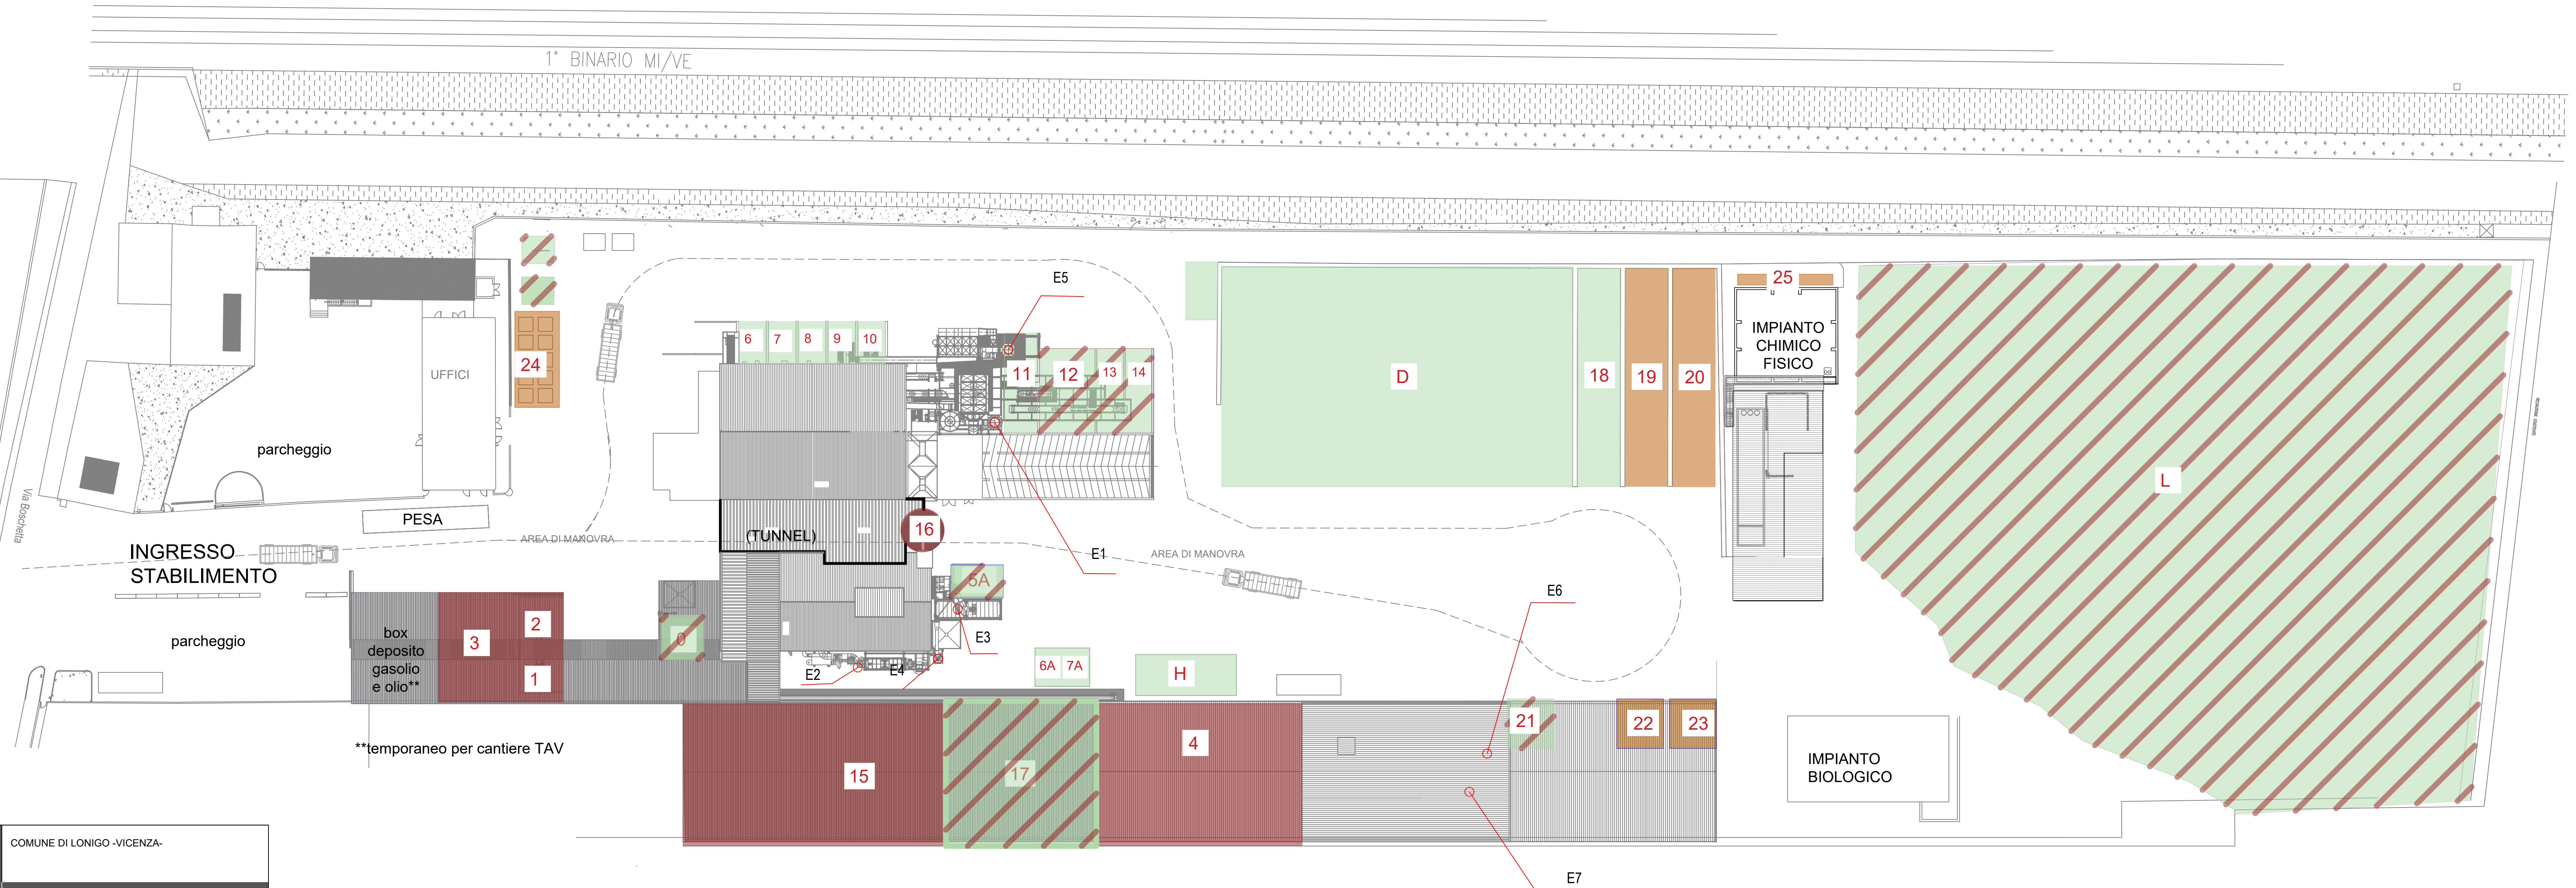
1° BINARIO MI/VE

E5

25

IMPIANTO CHIMICO FISICO

24

UFFICI

6 7 8 9 10

11 12 13 14

D

18 19 20

L

parcheggio

Via Boschetta

PESA

16

(TUNNEL)

E1

AREA DI MANOVRA

AREA DI MANOVRA

INGRESSO STABILIMENTO

5A

E6

parcheggio

box deposito gasolio e olio**

3 2 1

0

E3

E2 E4

6A 7A

H

21 22 23

IMPIANTO BIOLOGICO

**temporaneo per cantiere TAV

15 17 4

COMUNE DI LONIGO -VICENZA-

E7